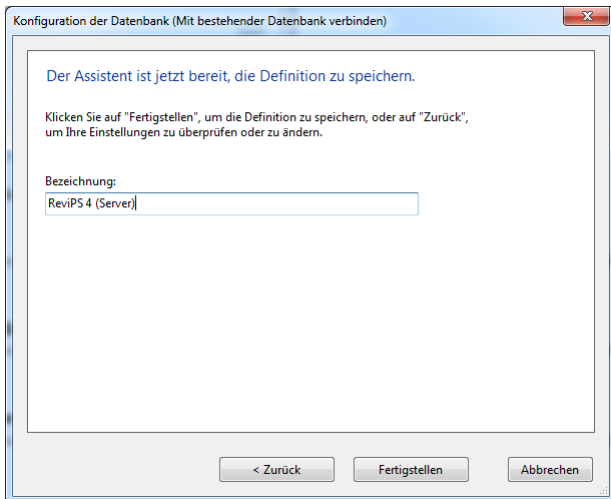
Konfiguration der Datenbank (Mit bestehender Datenbank verbinden)

Der Assistent ist jetzt bereit, die Definition zu speichern.

Klicken Sie auf "Fertigstellen", um die Definition zu speichern, oder auf "Zurück", um Ihre Einstellungen zu überprüfen oder zu ändern.

Bezeichnung:

ReviPS 4 (Server)

< Zurück

Fertigstellen

Abbrechen